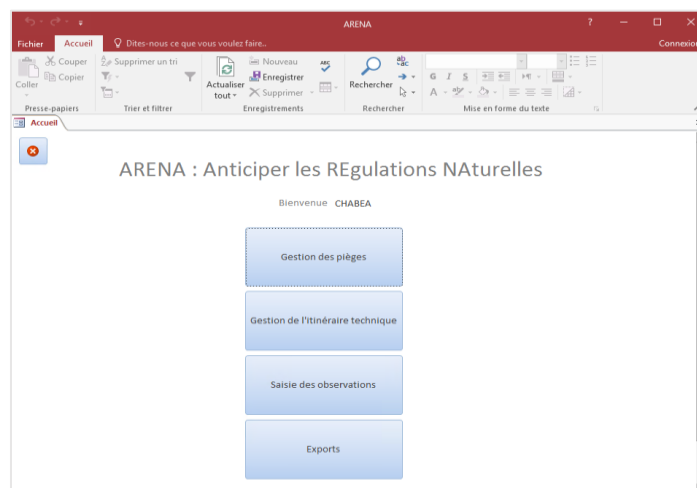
ARENA

?

Fichier
Accueil
Dites-nous ce que vous voulez faire...
Connexion

Coller
Couper
Copier
Presse-papiers

Supprimer un tri
Trier et filtrer

Actualiser tout
Nouveau
Enregistrer
Supprimer
Enregistrements

Rechercher
Rechercher

G
I
S
Mise en forme du texte

Accueil

ARENA : Anticiper les REgulations NAturelles

Bienvenue CHABEA

Gestion des pièges

Gestion de l'itinéraire technique

Saisie des observations

Exports